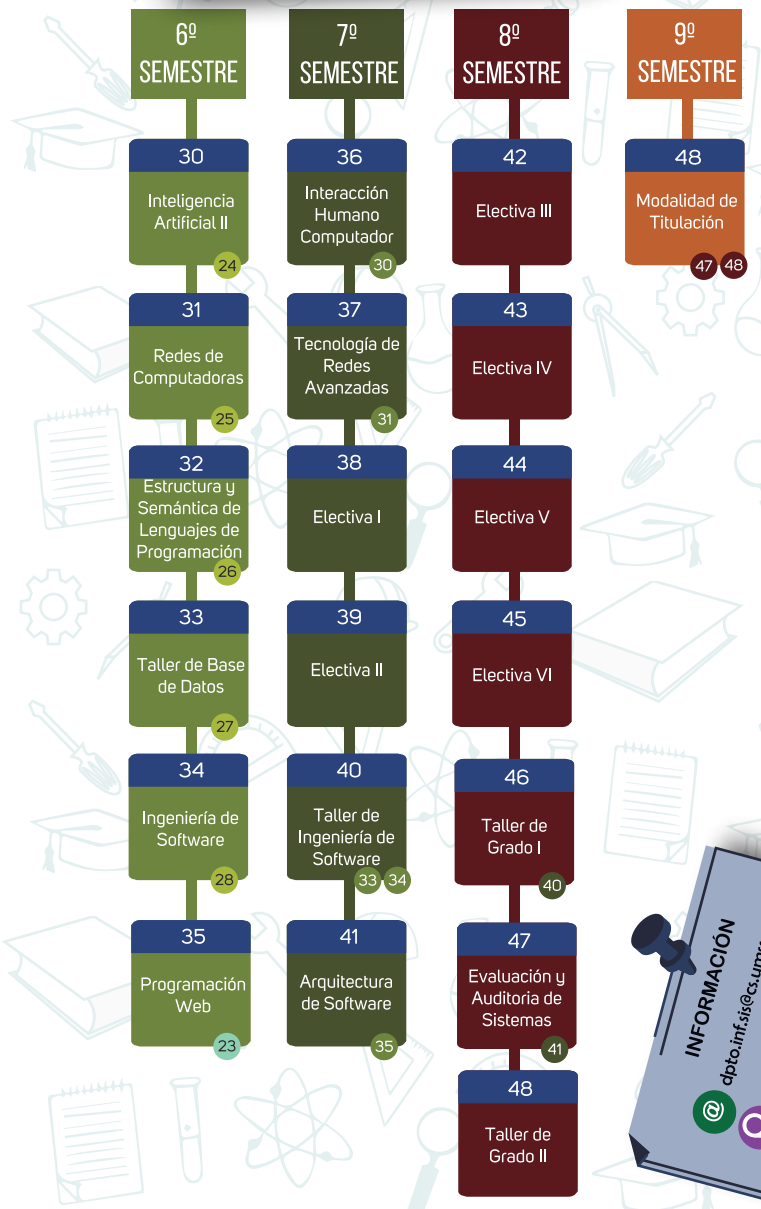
6º SEMESTRE

30
Inteligencia Artificial II
24

31
Redes de Computadoras
25

32
Estructura y Semántica de Lenguajes de Programación
26

33
Taller de Base de Datos
27

34
Ingeniería de Software
28

35
Programación Web
23

7º SEMESTRE

36
Interacción Humano Computador
30

37
Tecnología de Redes Avanzadas
31

38
Electiva I

39
Electiva II

40
Taller de Ingeniería de Software
33 34

41
Arquitectura de Software
35

8º SEMESTRE

42
Electiva III

43
Electiva IV

44
Electiva V

45
Electiva VI

46
Taller de Grado I
40

47
Evaluación y Auditoria de Sistemas
41

48
Taller de Grado II

9º SEMESTRE

48
Modalidad de Titulación
47 48

INFORMACIÓN
dpto.inf.sis@cs.um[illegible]
@